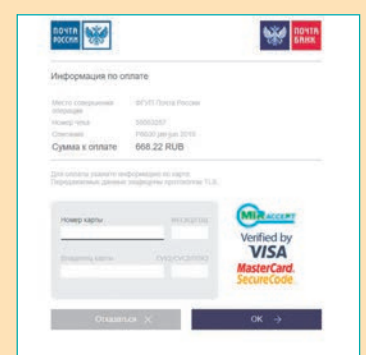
ПОЧТА РОССИИ

ПОЧТА БАНК

Информация по оплате

Место совершения операции ФГУП Почта России

Номер чека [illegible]

Описание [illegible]

Сумма к оплате 668.22 RUB

Для оплаты укажите информацию по карте. Передаваемые данные защищены протоколом TLS.

Номер карты

ММ/ГГ

Владелец карты

CVV2/CVC2

MIR ACCEPT

Verified by VISA

MasterCard. SecureCode

Отказаться ✕

ОК →